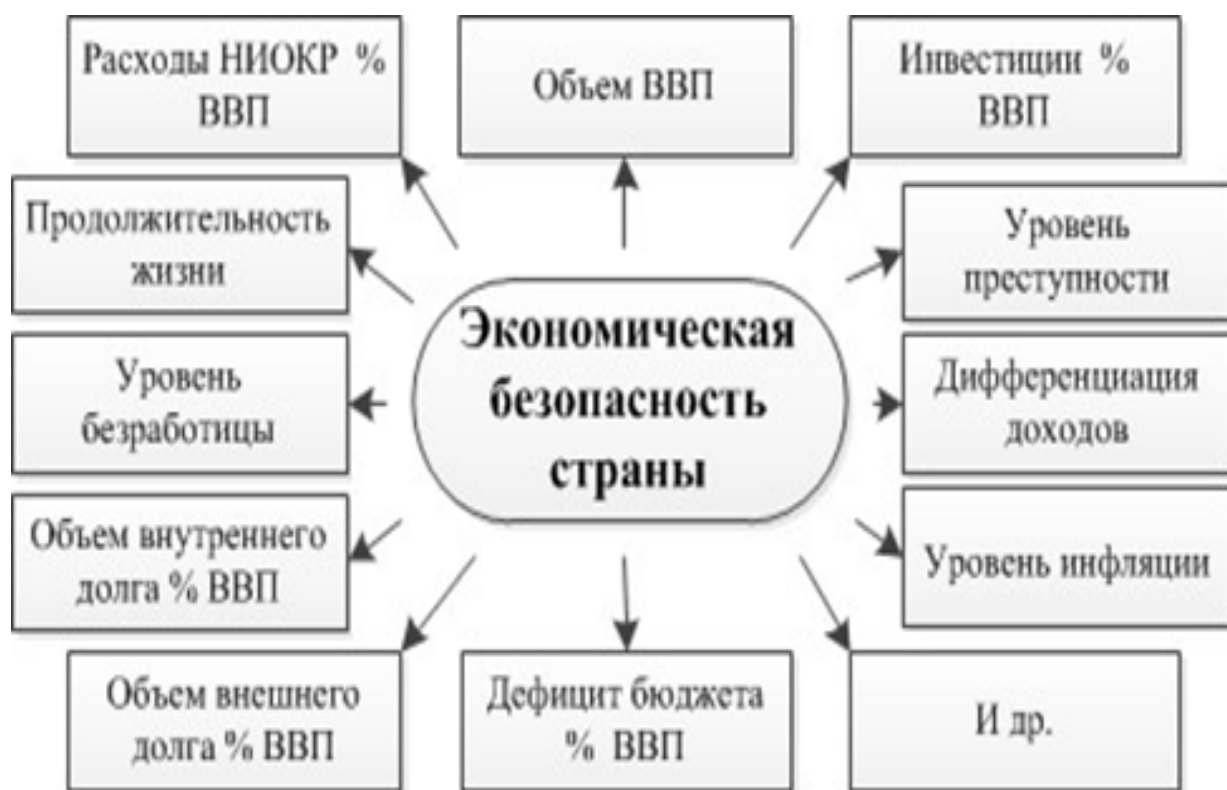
Расходы НИОКР % ВВП

Объем ВВП

Инвестиции % ВВП

Продолжительность жизни

Уровень преступности

Экономическая безопасность страны

Уровень безработицы

Дифференциация доходов

Объем внутреннего долга % ВВП

Уровень инфляции

Объем внешнего долга % ВВП

Дефицит бюджета % ВВП

И др.